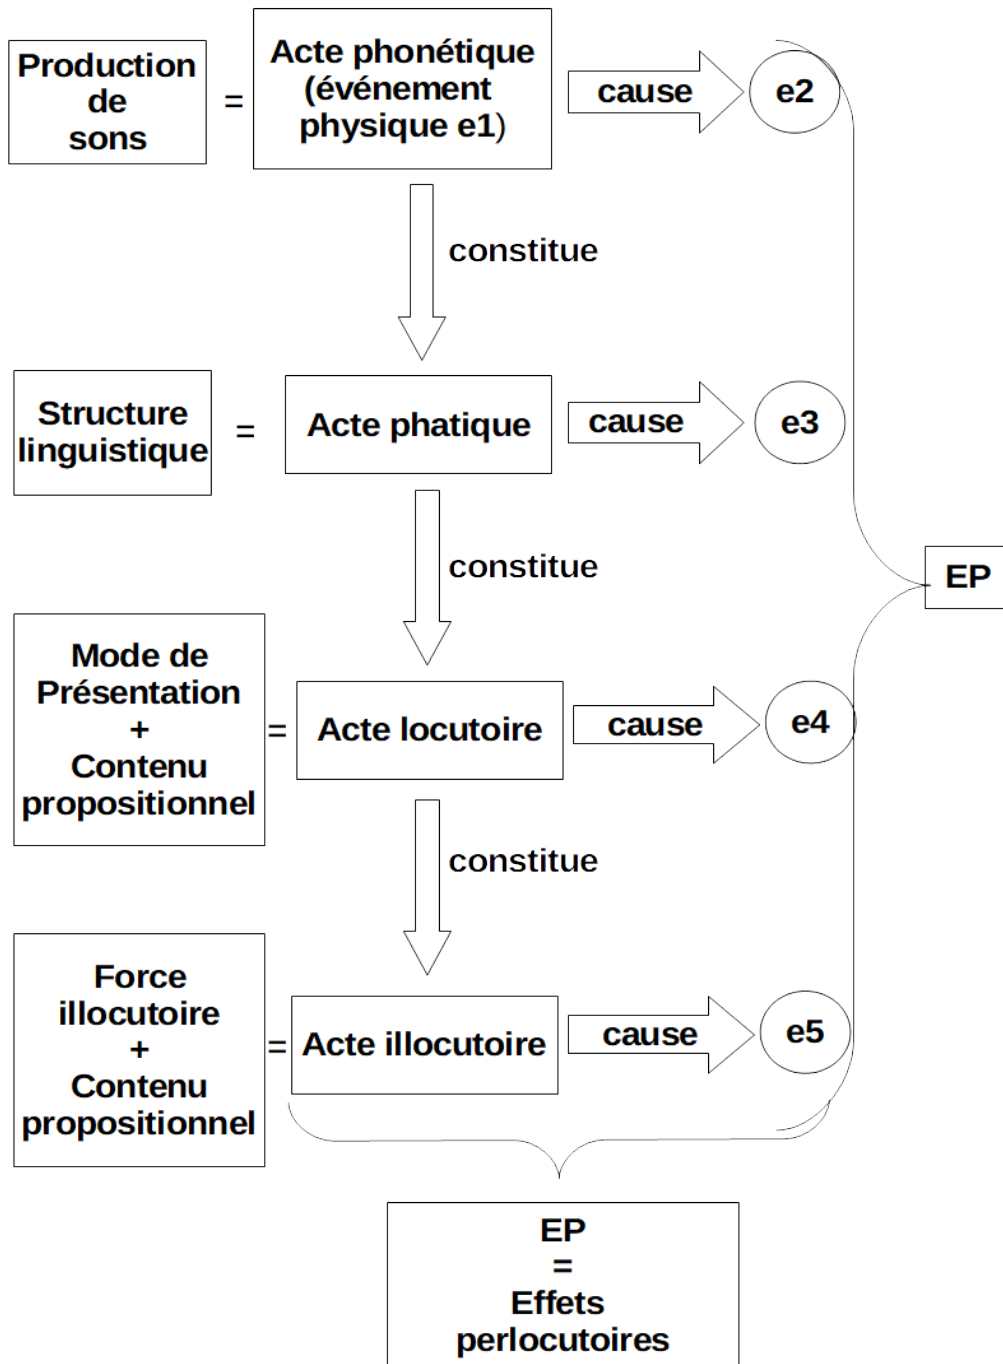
Production de sons

=

Acte phonétique (événement physique e1)

cause

e2

constitue

Structure linguistique

=

Acte phatique

cause

e3

constitue

EP

Mode de Présentation + Contenu propositionnel

=

Acte locutoire

cause

e4

constitue

Force illocutoire + Contenu propositionnel

=

Acte illocutoire

cause

e5

EP = Effets perlocutoires